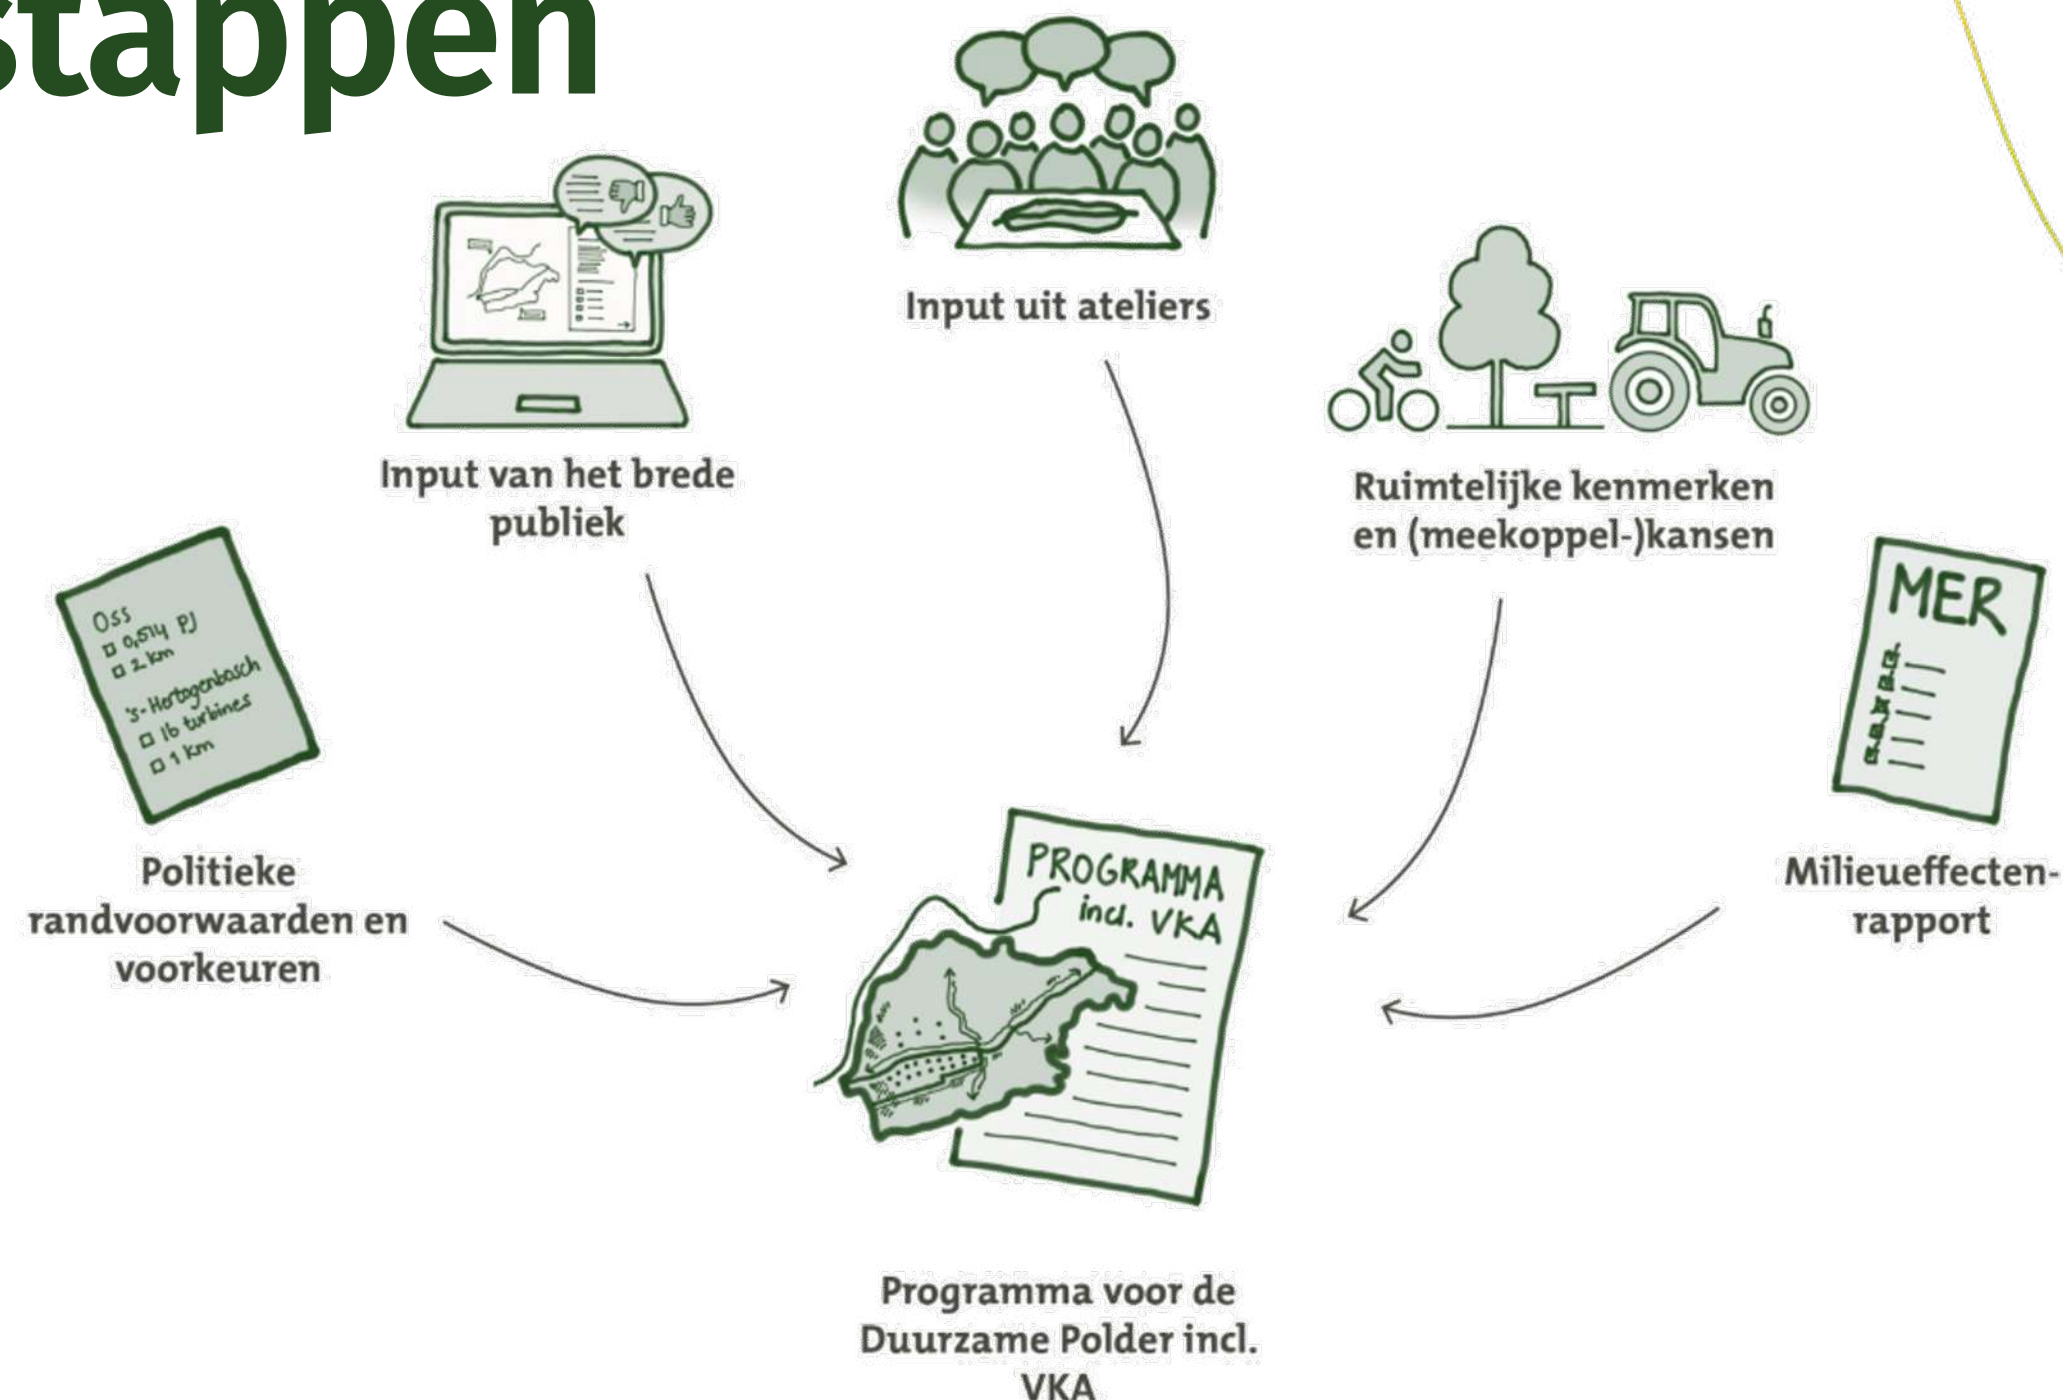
stappen

Input uit ateliers

Input van het brede publiek

Ruimtelijke kenmerken en (meekoppel-)kansen

Oss
0,514 PJ
2 km
's-Hertogenbosch
16 turbines
1 km

MER

Politieke randvoorwaarden en voorkeuren

PROGRAMMA incl. VKA

Milieueffecten-rapport

Programma voor de Duurzame Polder incl. VKA